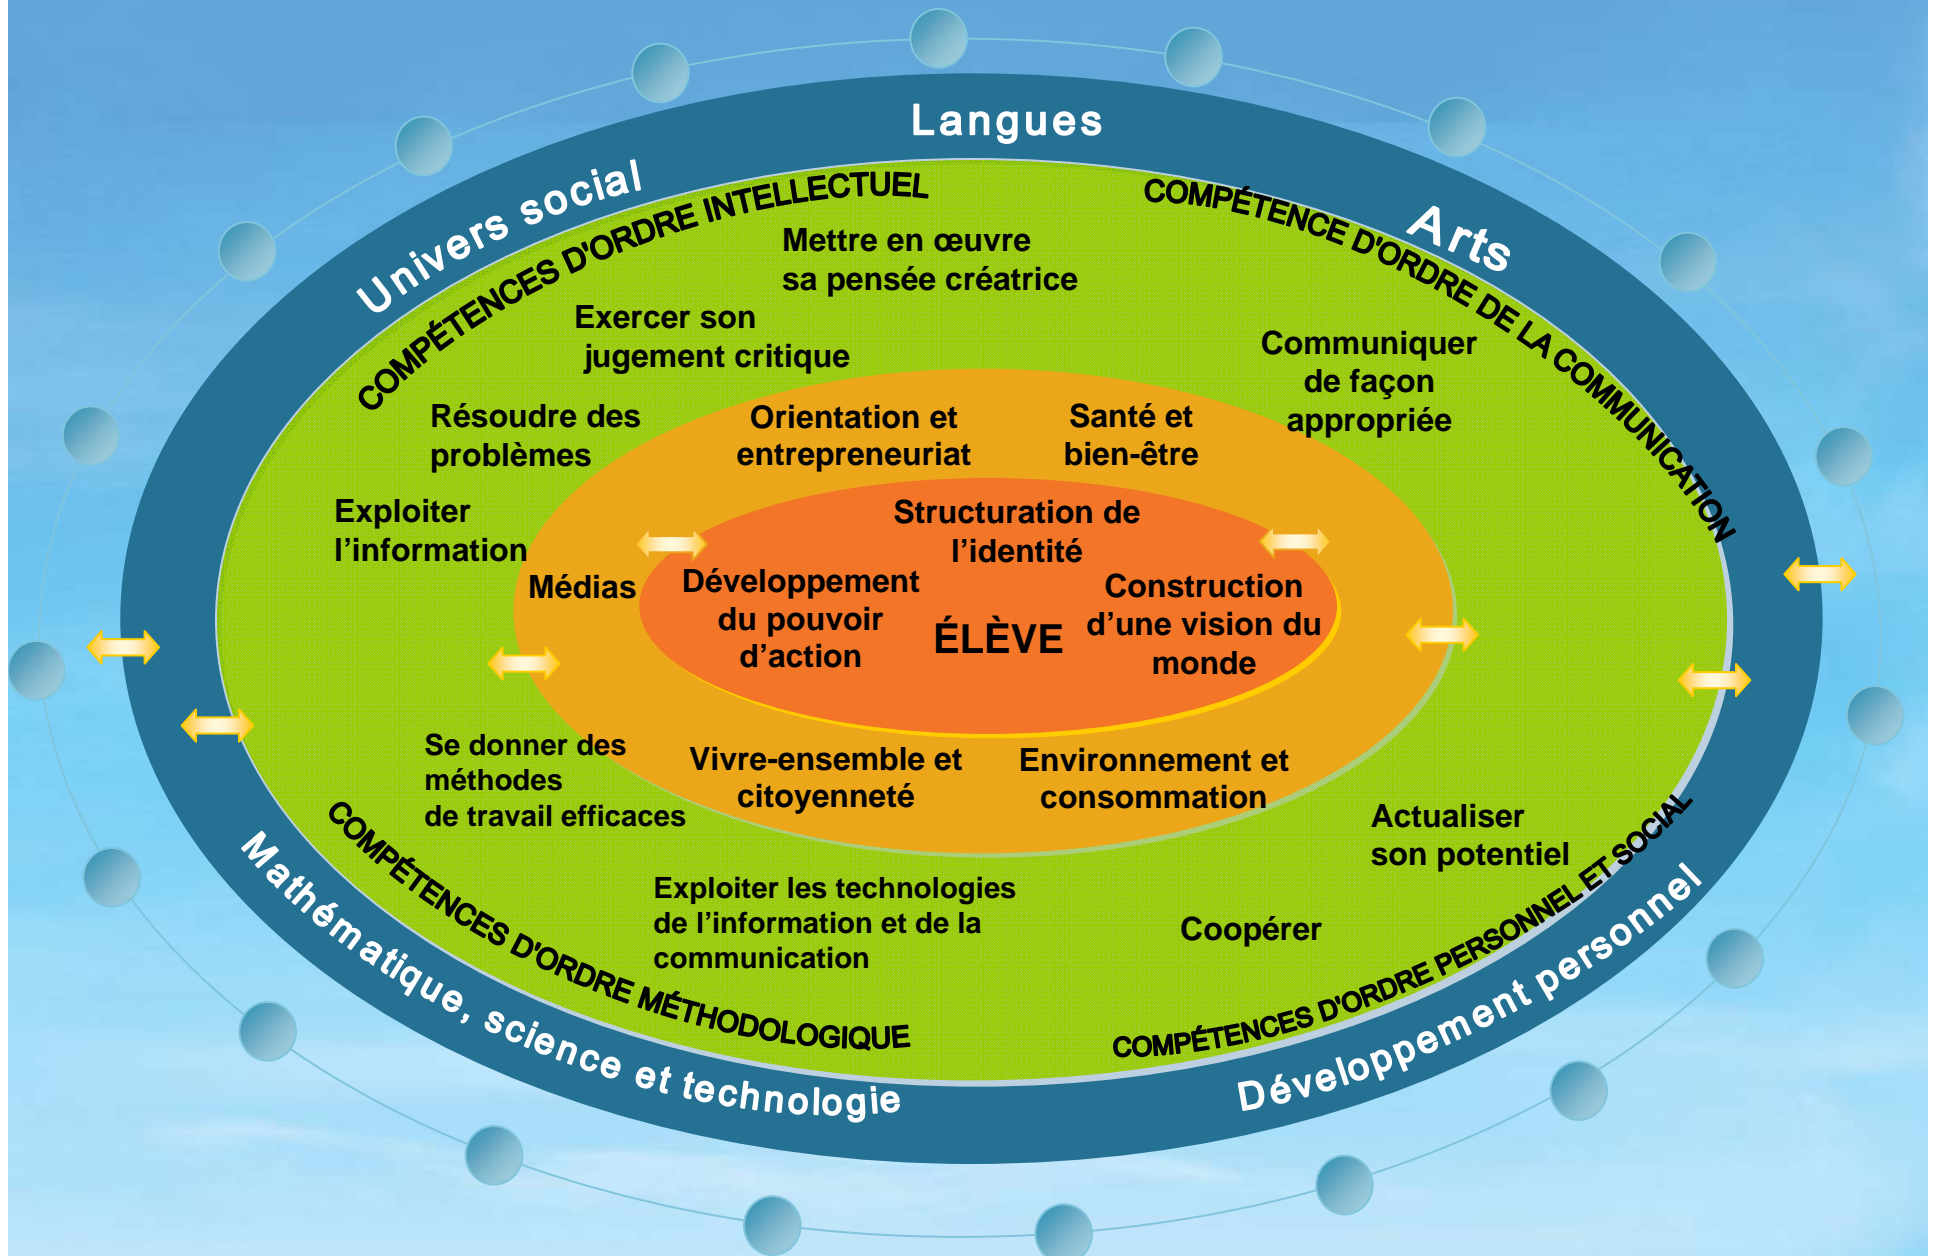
Langues

Univers social

Arts

COMPÉTENCES D'ORDRE INTELLECTUEL

COMPÉTENCE D'ORDRE DE LA COMMUNICATION

Mettre en œuvre sa pensée créatrice

Exercer son jugement critique

Communiquer de façon appropriée

Résoudre des problèmes

Exploiter l'information

Orientation et entrepreneuriat

Santé et bien-être

Structuration de l'identité

Médias

Développement du pouvoir d'action

ÉLÈVE

Construction d'une vision du monde

Se donner des méthodes de travail efficaces

Vivre-ensemble et citoyenneté

Environnement et consommation

Actualiser son potentiel

Exploiter les technologies de l'information et de la communication

Coopérer

COMPÉTENCES D'ORDRE MÉTHODOLOGIQUE

COMPÉTENCES D'ORDRE PERSONNEL ET SOCIAL

Mathématique, science et technologie

Développement personnel